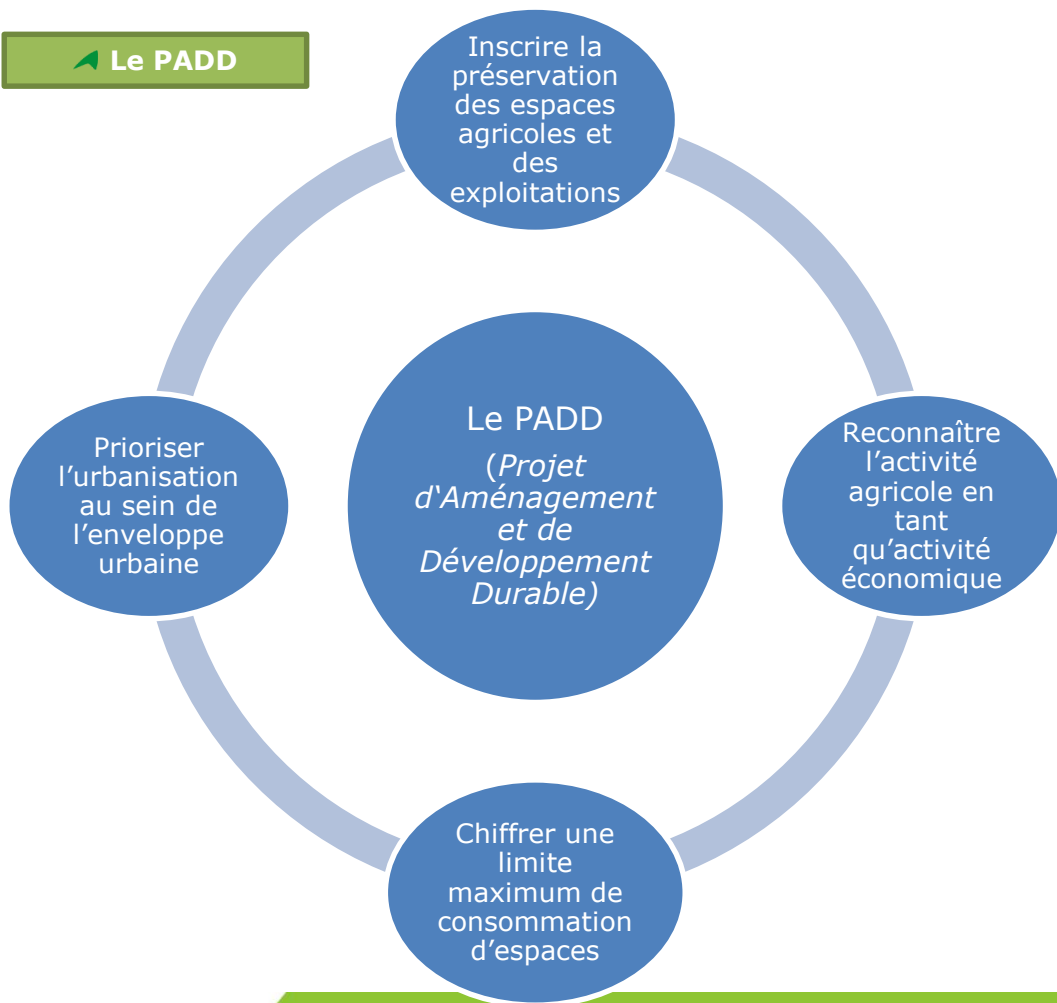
Le PADD

Inscrire la préservation des espaces agricoles et des exploitations

Prioriser l'urbanisation au sein de l'enveloppe urbaine

Le PADD
(*Projet d'Aménagement et de Développement Durable*)

Reconnaître l'activité agricole en tant qu'activité économique

Chiffrer une limite maximum de consommation d'espaces